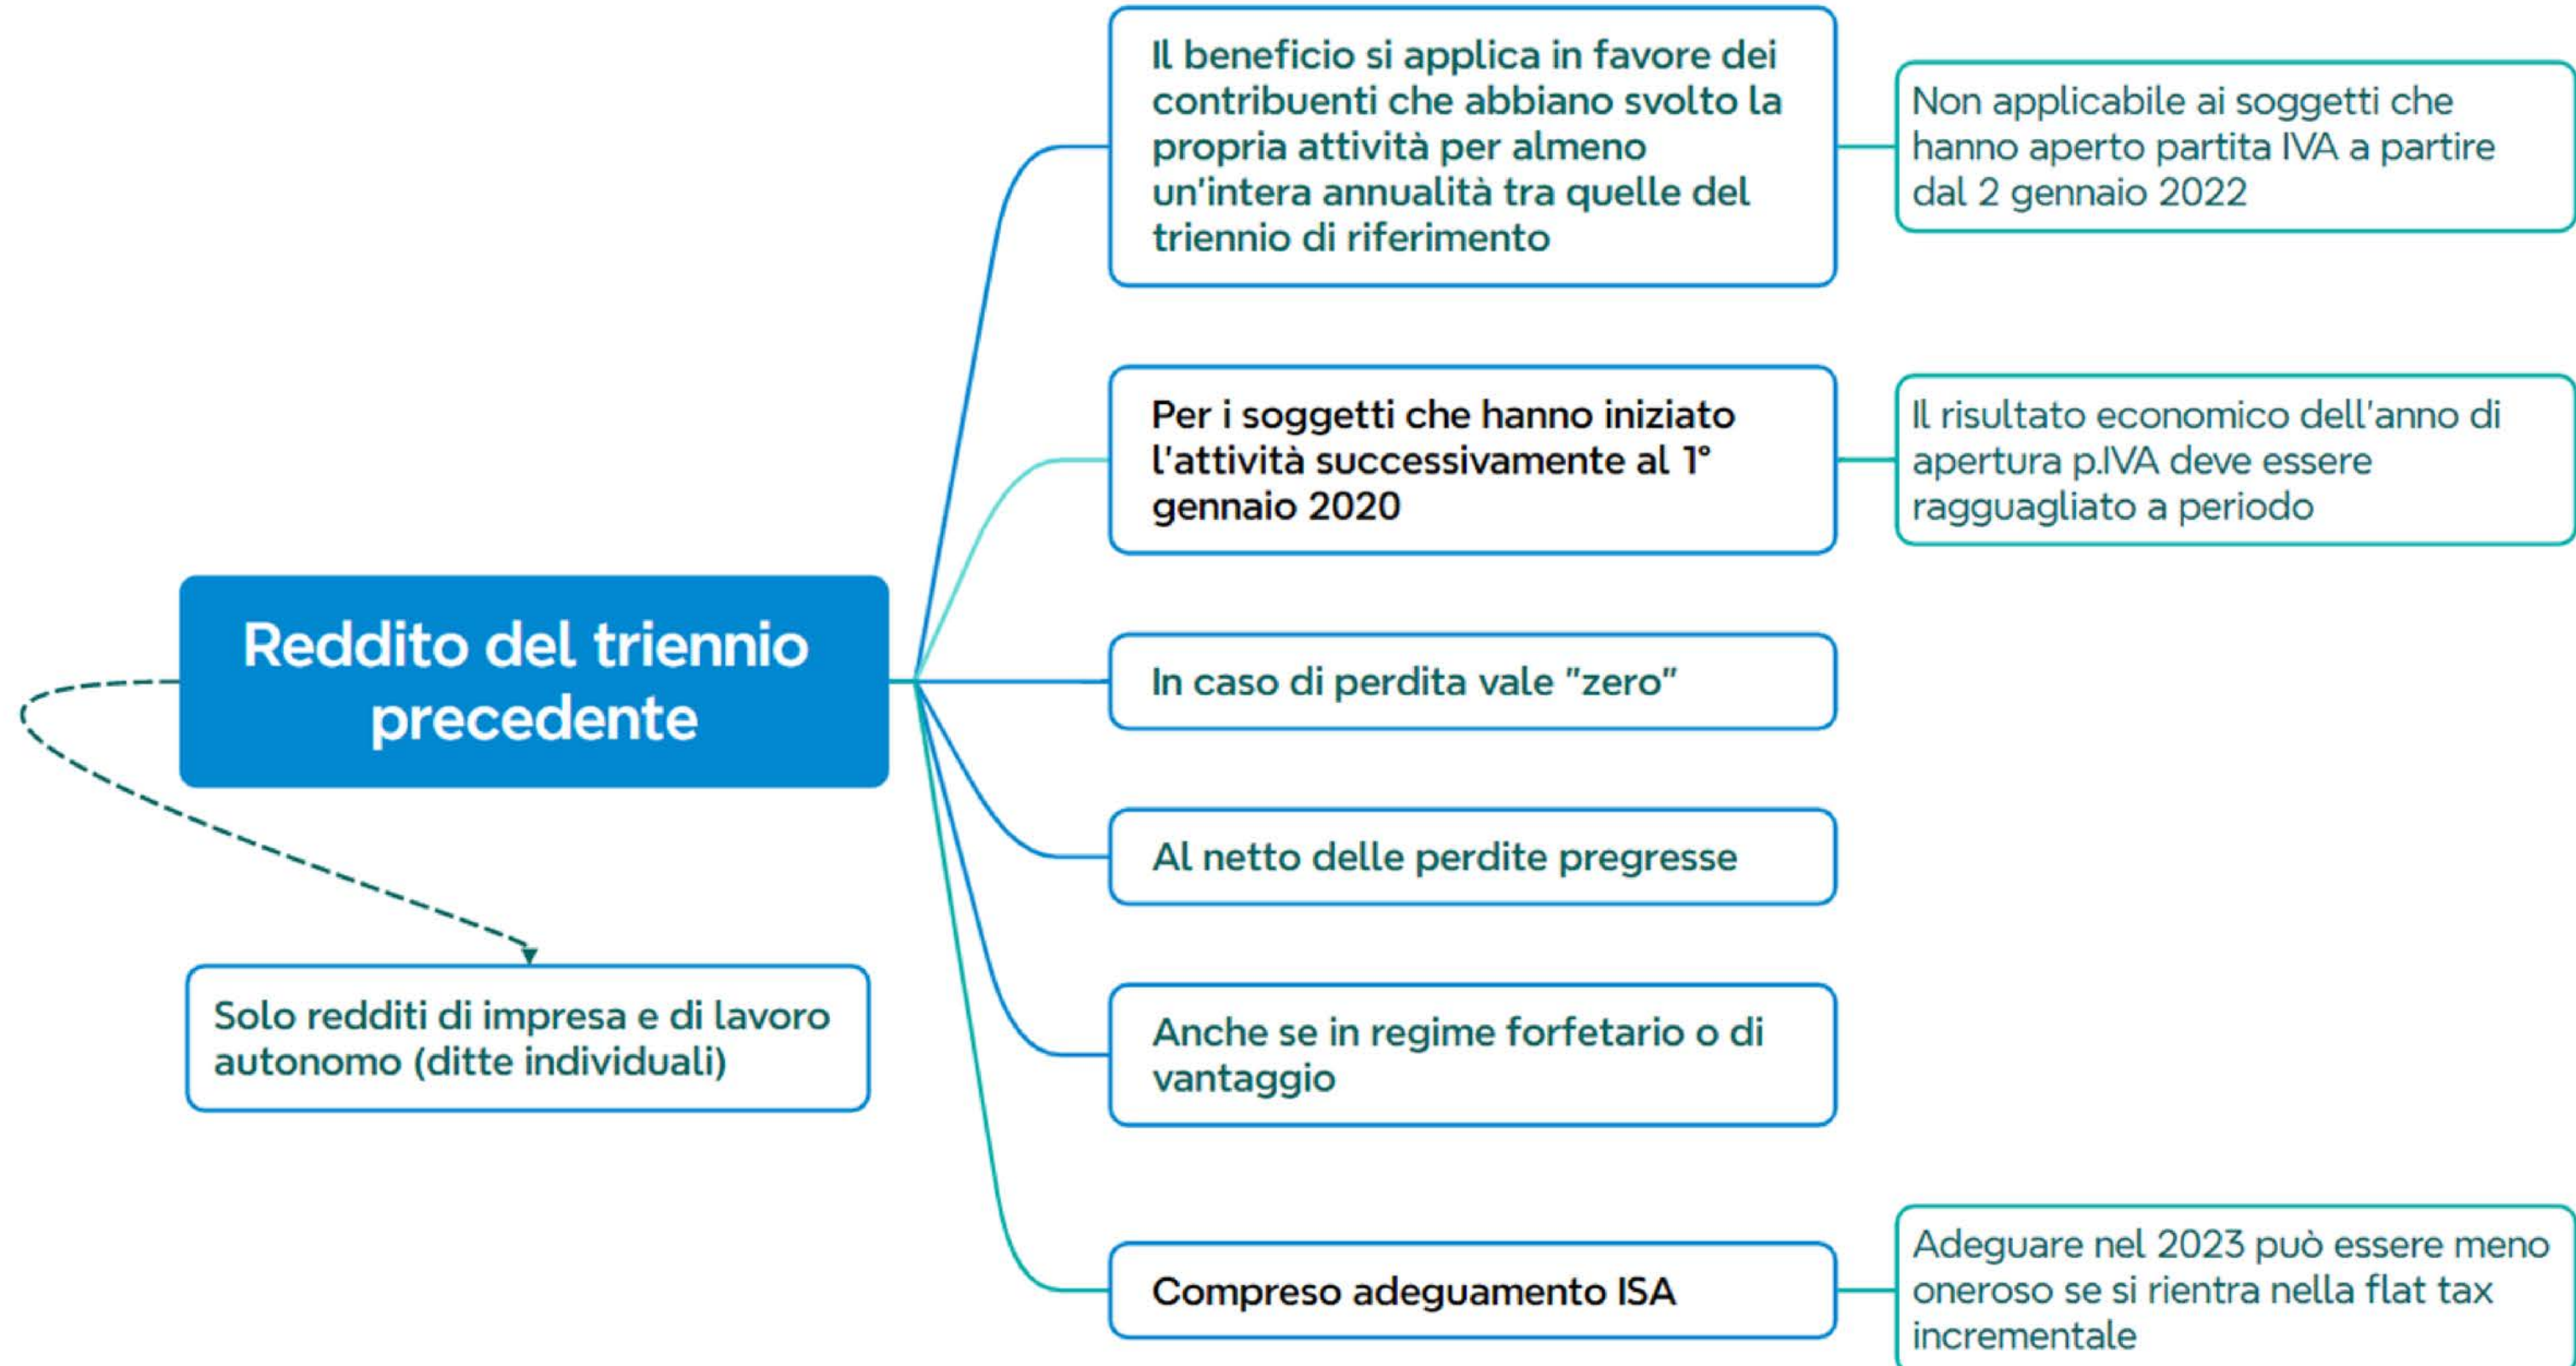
Reddito del triennio precedente

Solo redditi di impresa e di lavoro autonomo (ditte individuali)

Il beneficio si applica in favore dei contribuenti che abbiano svolto la propria attività per almeno un'intera annualità tra quelle del triennio di riferimento

Non applicabile ai soggetti che hanno aperto partita IVA a partire dal 2 gennaio 2022

Per i soggetti che hanno iniziato l'attività successivamente al 1° gennaio 2020

Il risultato economico dell'anno di apertura p.IVA deve essere ragguagliato a periodo

In caso di perdita vale "zero"

Al netto delle perdite pregresse

Anche se in regime forfetario o di vantaggio

Compreso adeguamento ISA

Adeguare nel 2023 può essere meno oneroso se si rientra nella flat tax incrementale